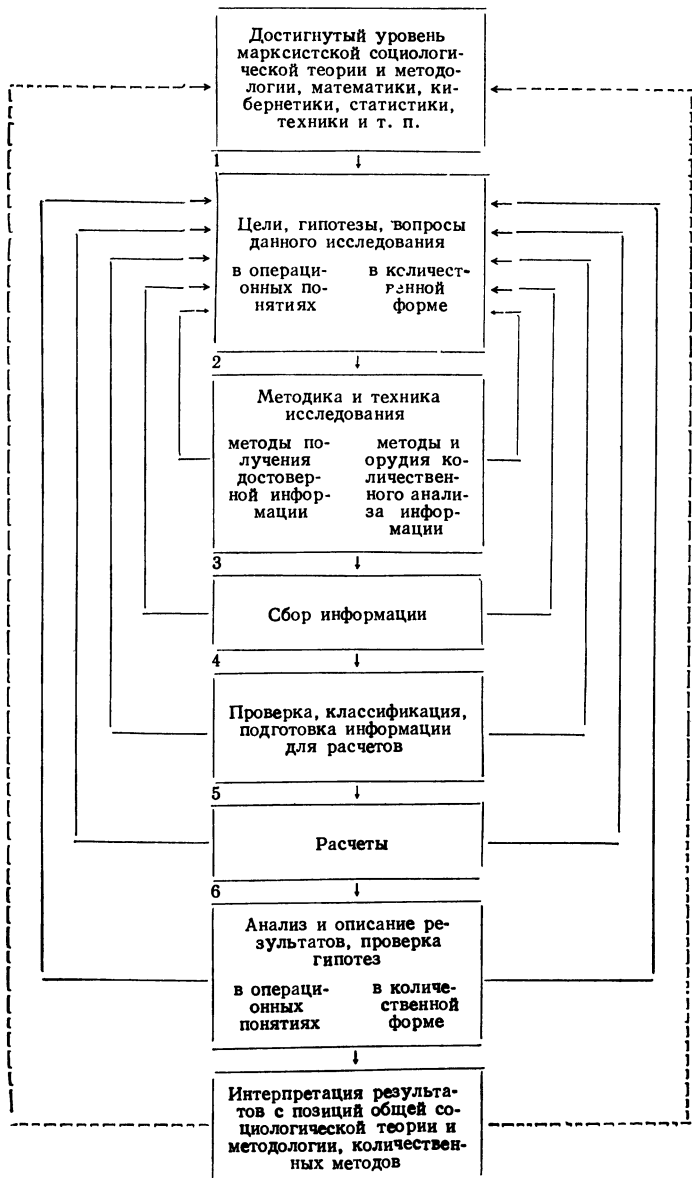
Достигнутый уровень марксистской социологической теории и методологии, математики, кибернетики, статистики, техники и т. п.

1

Цели, гипотезы, вопросы данного исследования

в операционных понятиях

в количественной форме

2

Методика и техника исследования

методы получения достоверной информации

методы и орудия количественного анализа информации

3

Сбор информации

4

Проверка, классификация, подготовка информации для расчетов

5

Расчеты

6

Анализ и описание результатов, проверка гипотез

в операционных понятиях

в количественной форме

Интерпретация результатов с позиций общей социологической теории и методологии, количественных методов